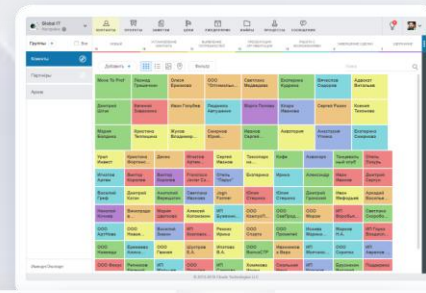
Группы

Клиенты

Партнеры

Архив

Добавить

Фильтр

Monix TV Prof

Леонид Примаченко

Олеся Еремеева

ООО "Оптимальн...

Светлана Медведева

Екатерина Кудрявцева

Вячеслав Садыков

Адвокат Виталье

Дмитрий Шилин

Валентин Вдовиченко

Иван Голубев

Людмила Кипушкина

Борис Рыжов

Игорь Иванов

Сергей Рогин

Ксения Тихонова

Мария Воронова

Кристина Теплицкая

Жукова Владимир...

Смирнов Юрий...

Иванов Сергей

Анатолий

Анастасия Рыжова

Мария Сафонова

Сергей Иванов

Кафе

Наталья Петрова

Мария Иванова

ООО

ИП

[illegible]